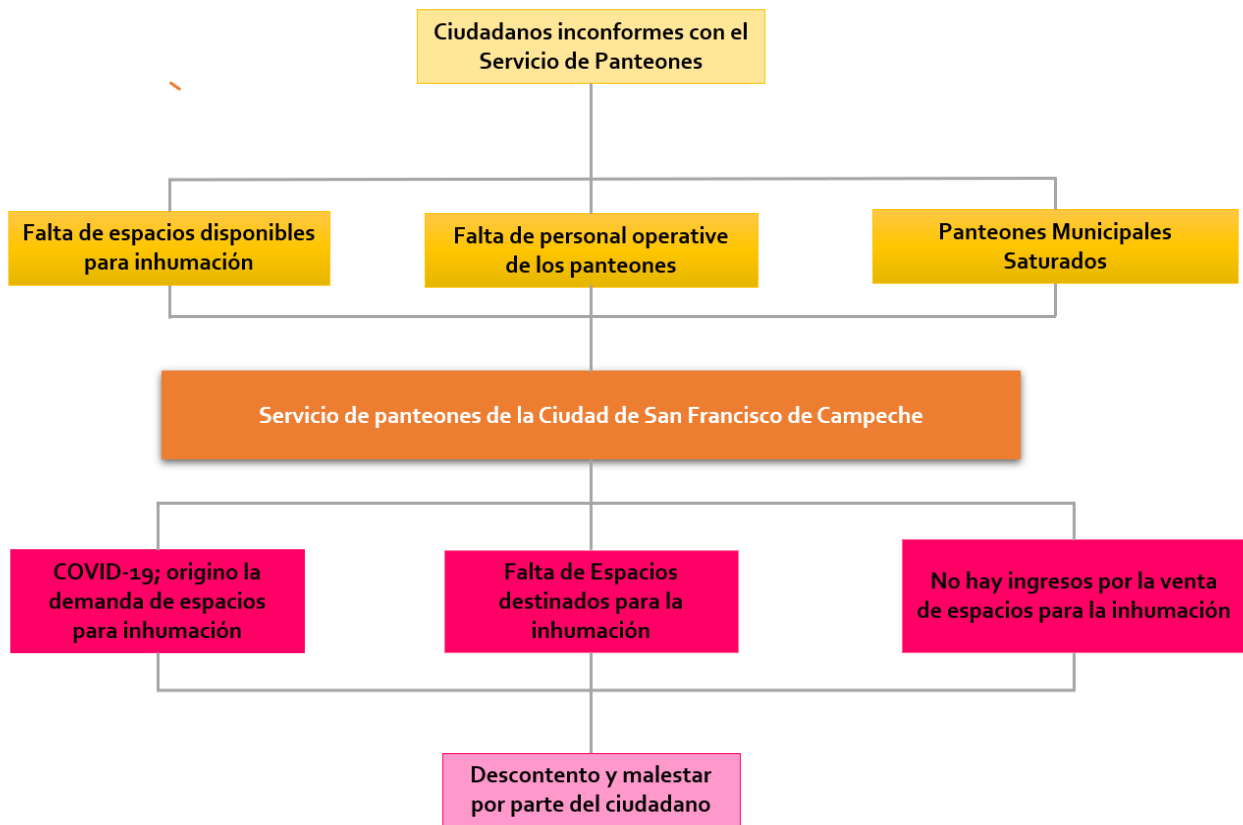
Ciudadanos inconformes con el Servicio de Panteones

Falta de espacios disponibles para inhumación

Falta de personal operative de los panteones

Panteones Municipales Saturados

Servicio de panteones de la Ciudad de San Francisco de Campeche

COVID-19; origino la demanda de espacios para inhumación

Falta de Espacios destinados para la inhumación

No hay ingresos por la venta de espacios para la inhumación

Descontento y malestar por parte del ciudadano